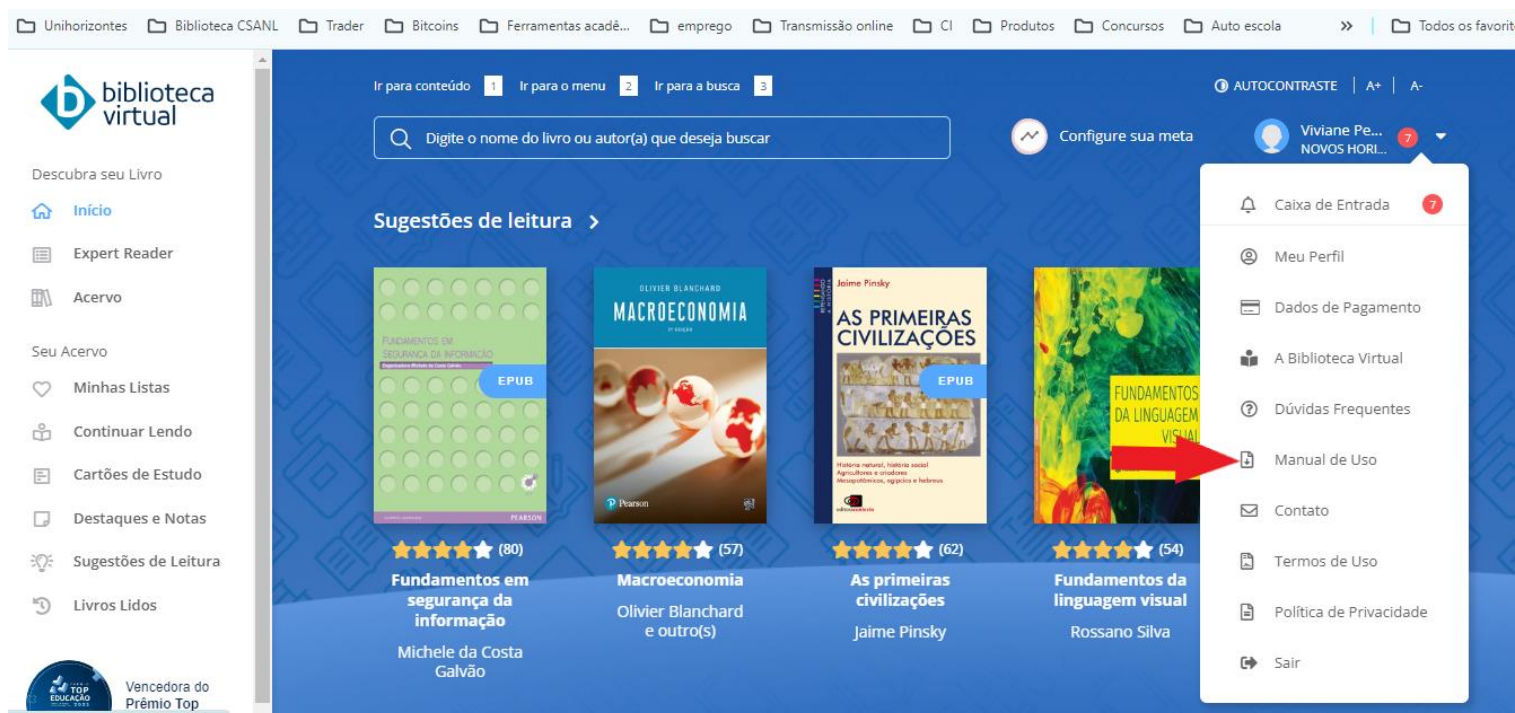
Unihorizontes Biblioteca CSANL Trader Bitcoins Ferramentas acadê... emprego Transmissão online CI Produtos Concursos Auto escola » Todos os favorit

biblioteca virtual

Descubra seu Livro
Início
Expert Reader
Acervo

Seu Acervo
Minhas Listas
Continuar Lendo
Cartões de Estudo
Destaques e Notas
Sugestões de Leitura
Livros Lidos

TOP EDUCAÇÃO
Vencedora do Prêmio Top

Ir para conteúdo 1 Ir para o menu 2 Ir para a busca 3

AUTOCONTRASTE | A+ | A-

Digite o nome do livro ou autor(a) que deseja buscar

Configure sua meta

Viviane Pe... NOVOS HORI... 7

Sugestões de leitura >

FUNDAMENTOS EM SEGURANÇA DA INFORMAÇÃO
EPUB
PEARSON

OLIVIER BLANCHARD
MACROECONOMIA
Pearson

Jaime Pinsky
AS PRIMEIRAS CIVILIZAÇÕES
EPUB
História natural, história social Agricultores e criadores Mesopotâmicos, egípcios e hebreus

FUNDAMENTOS DA LINGUAGEM VISUAL

(80)
Fundamentos em segurança da informação
Michele da Costa Galvão

(57)
Macroeconomia
Olivier Blanchard e outro(s)

(62)
As primeiras civilizações
Jaime Pinsky

(54)
Fundamentos da linguagem visual
Rossano Silva

Caixa de Entrada 7
Meu Perfil
Dados de Pagamento
A Biblioteca Virtual
Dúvidas Frequentes
Manual de Uso
Contato
Termos de Uso
Política de Privacidade
Sair